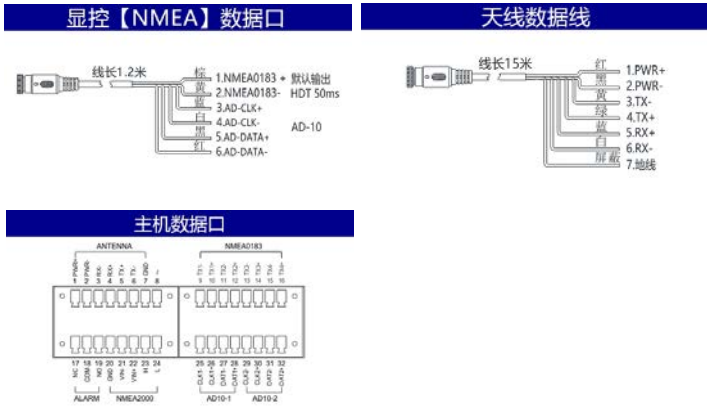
显控【NMEA】数据口

线长1.2米

棕 1.NMEA0183+ 默认输出
黄 2.NMEA0183- HDT 50ms
蓝 3.AD-CLK+
白 4.AD-CLK-
黑 5.AD-DATA+
红 6.AD-DATA-

AD-10

天线数据线

线长15米

红 1.PWR+
黑 2.PWR-
黄 3.TX-
绿 4.TX+
蓝 5.RX+
白 6.RX-
屏蔽 7.地线

主机数据口

ANTENNA

PWR+ PWR- RX+ RX- TX+ TX- GND ⏚
1 2 3 4 5 6 7 8

NMEA0183

TX1- TX1+ TX2- TX2+ TX3- TX3+ TX4- TX4+
9 10 11 12 13 14 15 16

NC COM NO GND V- VIN+ H L
17 18 19 20 21 22 23 24

CLK1- CLK1+ DAT1- DAT1+ CLK2- CLK2+ DAT2- DAT2+
25 26 27 28 29 30 31 32

ALARM NMEA2000 AD10-1 AD10-2